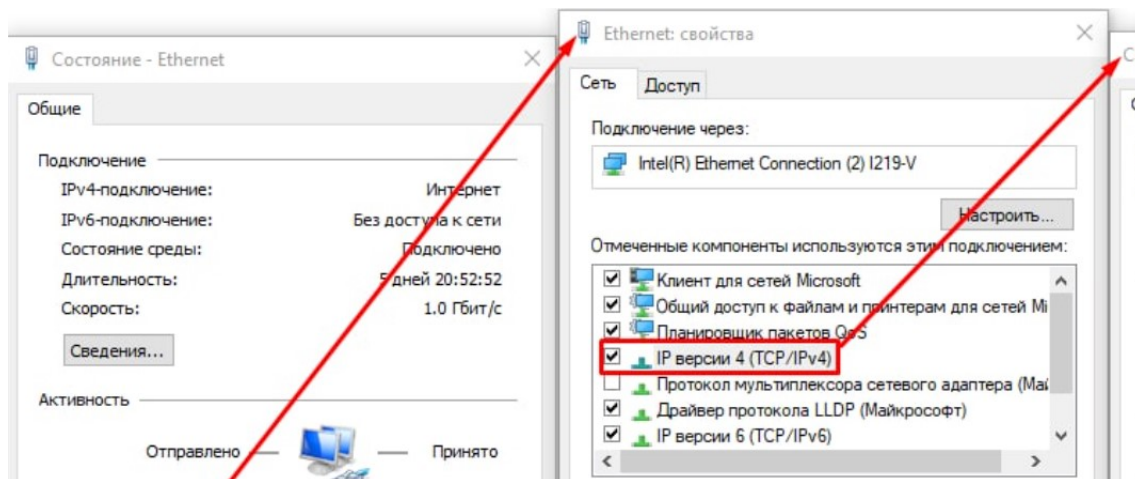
Состояние - Ethernet

Общие

Подключение

IPv4-подключение: Интернет

IPv6-подключение: Без доступа к сети

Состояние среды: Подключено

Длительность: 5 дней 20:52:52

Скорость: 1.0 Гбит/с

Сведения...

Активность

Отправлено — Принято

Ethernet: свойства

Сеть Доступ

Подключение через:

Intel(R) Ethernet Connection (2) I219-V

Настроить...

Отмеченные компоненты используются этим подключением:

Клиент для сетей Microsoft

Общий доступ к файлам и принтерам для сетей Mi

Планировщик пакетов QoS

IP версии 4 (TCP/IPv4)

Протокол мультиплексора сетевого адаптера (Май

Драйвер протокола LLDP (Майкрософт)

IP версии 6 (TCP/IPv6)